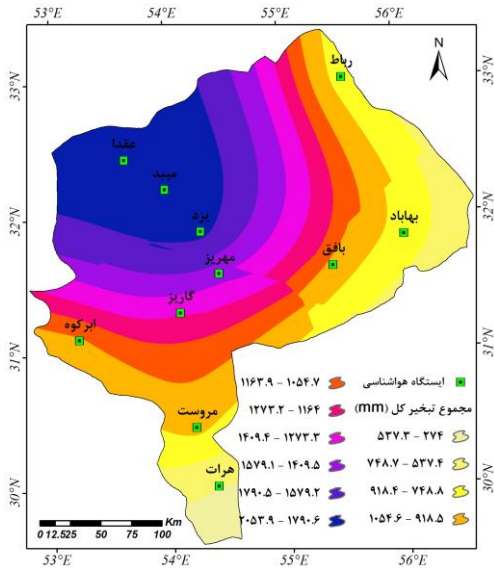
53°E 54°E 55°E 56°E

33°N 32°N 31°N 30°N

N

رباط
عقدا
میبد
یزد
بهاباد
بافق
مهریز
گاریز
ابرکوه
مروست
هرات

ایستگاه هواشناسی
مجموع تبخیر کل (mm)
۲۷۴ - ۵۳۷.۳
۵۳۷.۴ - ۷۴۸.۷
۷۴۸.۸ - ۹۱۸.۴
۹۱۸.۵ - ۱۰۵۴.۶
۱۰۵۴.۷ - ۱۱۶۳.۹
۱۱۶۴ - ۱۲۷۳.۲
۱۲۷۳.۳ - ۱۴۰۹.۴
۱۴۰۹.۵ - ۱۵۷۹.۱
۱۵۷۹.۲ - ۱۷۹۰.۵
۱۷۹۰.۶ - ۲۰۵۳.۹

0 12.525 50 75 100 Km